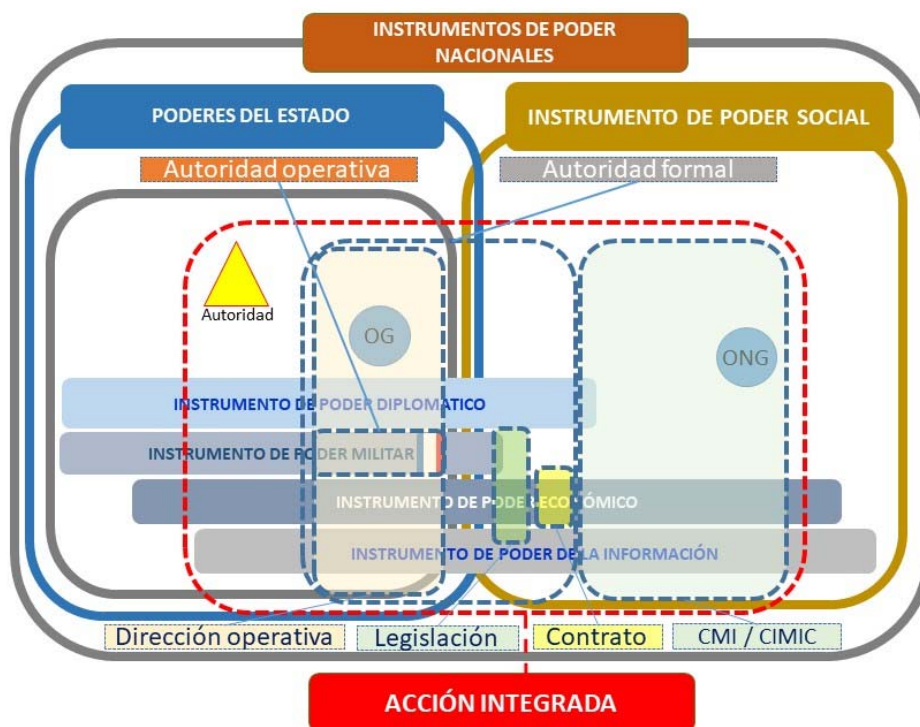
INSTRUMENTOS DE PODER NACIONALES

PODERES DEL ESTADO

INSTRUMENTO DE PODER SOCIAL

Autoridad operativa

Autoridad formal

Autoridad

OG

ONG

INSTRUMENTO DE PODER DIPLOMATICO

INSTRUMENTO DE PODER MILITAR

INSTRUMENTO DE PODER ECONÓMICO

INSTRUMENTO DE PODER DE LA INFORMACIÓN

Dirección operativa

Legislación

Contrato

CMI / CIMIC

ACCIÓN INTEGRADA